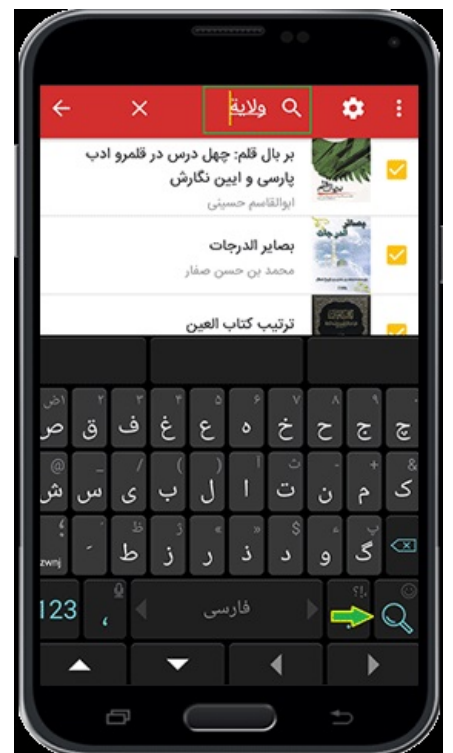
ولاية

بر بال قلم: چهل درس در قلمرو ادب پارسی و آیین نگارش
ابوالقاسم حسینی

بصائر الدرجات
محمد بن حسن صفار

ترتیب کتاب العین

ض ص ث ق ف غ ع ه خ ح ج چ
ش س ی ب ل ا ت ن م ک
ظ ط ز ر ذ د پ و گ
zwnj
123
فارسی